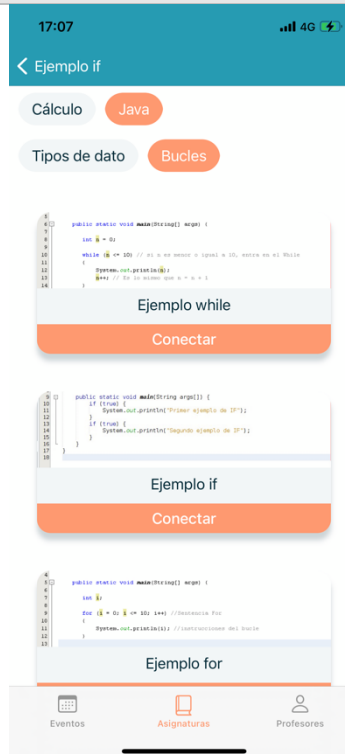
17:07
4G

< Ejemplo if

Cálculo
Java
Tipos de dato
Bucles

5
6 public static void main(String[] args) {
7
8 int n = 0;
9
10 while (n <= 10) // si n es menor o igual a 10, entra en el While
11 {
12 System.out.println(n);
13 n++; // Es lo mismo que n = n + 1
14 }

Ejemplo while
Conectar

9 public static void main(String args[]) {
10 if (true) {
11 System.out.println("Primer ejemplo de IF");
12 }
13 if (true) {
14 System.out.println("Segundo ejemplo de IF");
15 }
16 }
17 }
18

Ejemplo if
Conectar

4
5 public static void main(String[] args) {
6
7 int i;
8
9 for (i = 0; i <= 10; i++) //Sentencia For
10 {
11 System.out.println(i); //instrucciones del bucle
12 }
13

Ejemplo for

Eventos
Asignaturas
Profesores